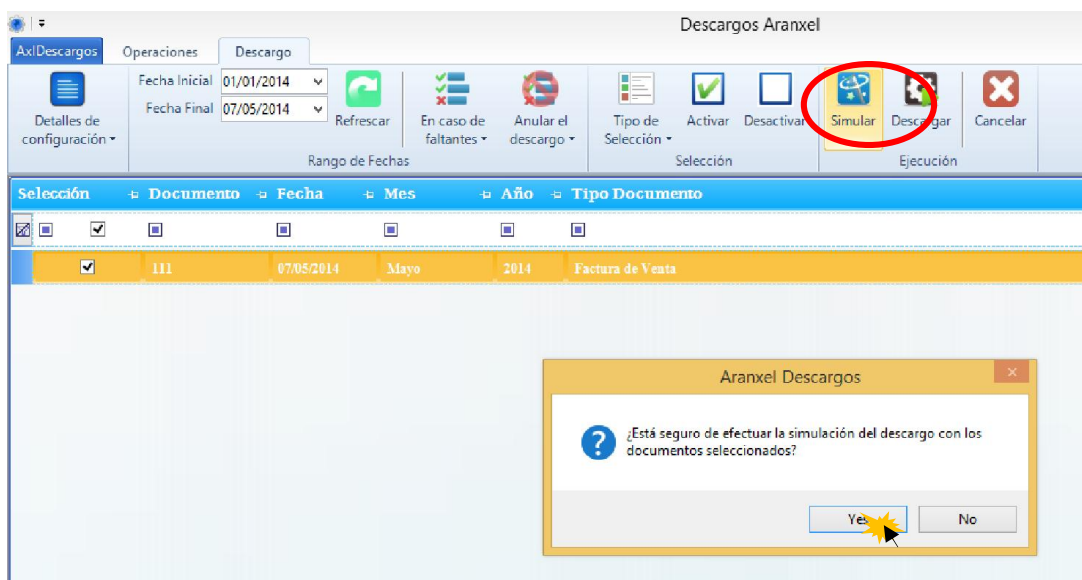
Descargos Aranxel

AxlDescargos | Operaciones | Descargo

Detalles de configuración ▾

Fecha Inicial 01/01/2014
Fecha Final 07/05/2014
Refrescar

En caso de faltantes ▾

Anular el descargo ▾

Rango de Fechas

Tipo de Selección ▾

Activar

Desactivar

Selección

Simular

Descargar

Cancelar

Ejecución

| Selección | Documento | Fecha | Mes | Año | Tipo Documento |
|---|---|---|---|---|---|
| ☑ | 111 | 07/05/2014 | Mayo | 2014 | Factura de Venta |

Aranxel Descargos

¿Está seguro de efectuar la simulación del descargo con los documentos seleccionados?

Yes | No